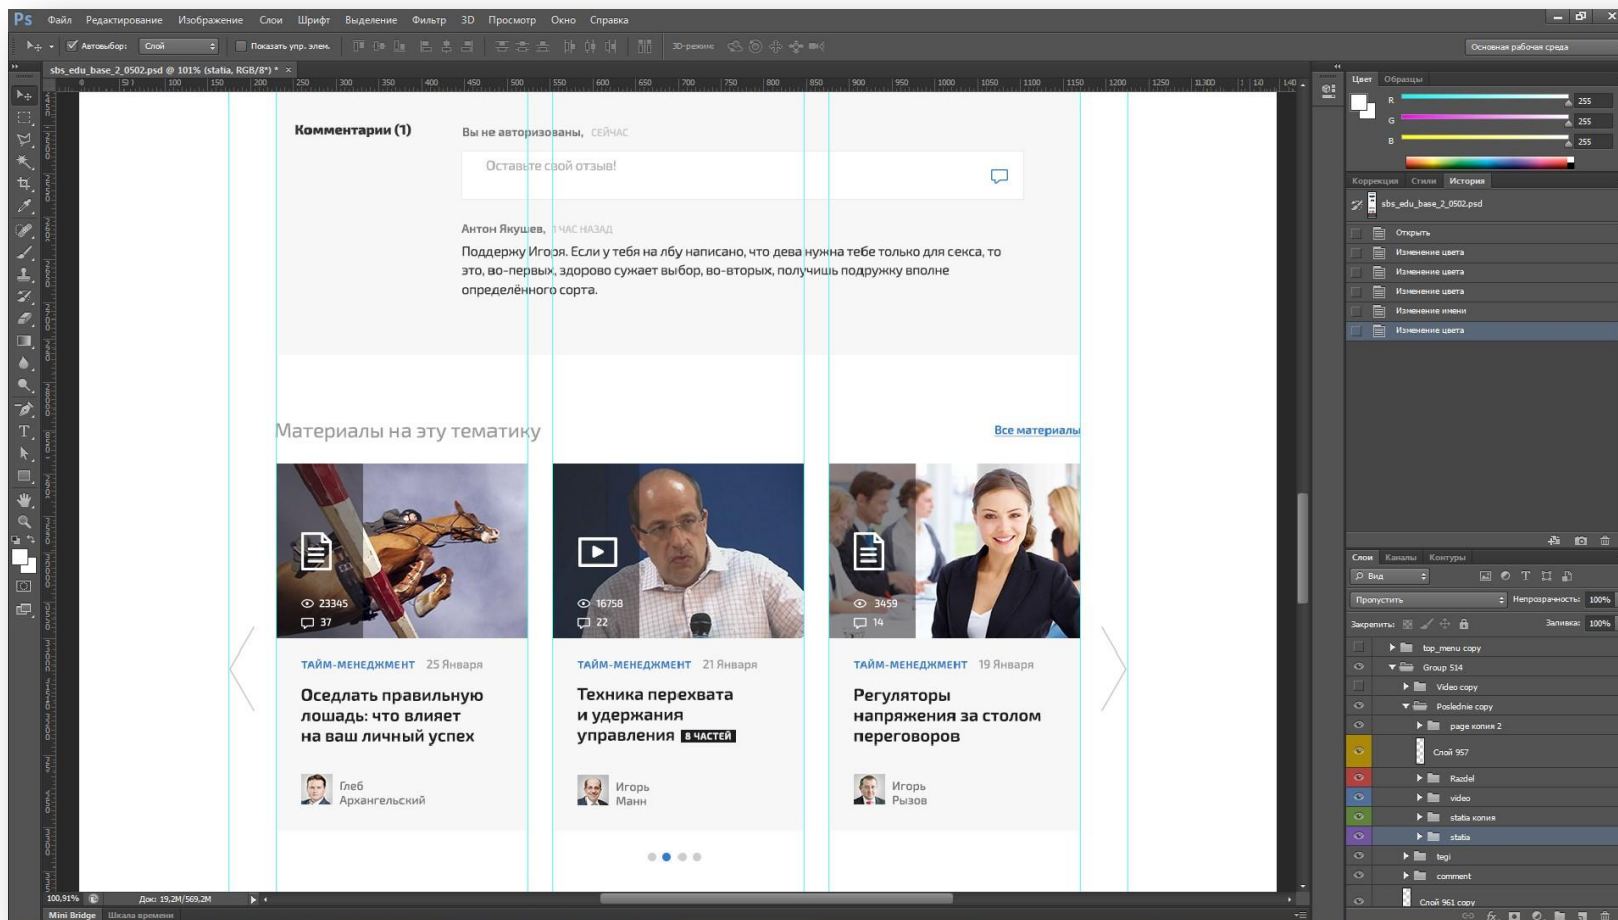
Ps Файл Редактирование Изображение Слои Шрифт Выделение Фильтр 3D Просмотр Окно Справка

Автовыбор: Слой Показать упр. элем. 3D-режим: Основная рабочая среда

sbs_edu_base_2_0502.psd @ 101% (statia, RGB/8*) * ×

Комментарии (1)

Вы не авторизованы, СЕЙЧАС

Оставьте свой отзыв!

Антон Якушев, 1 ЧАС НАЗАД

Поддержу Игоря. Если у тебя на лбу написано, что дева нужна тебе только для секса, то это, во-первых, здорово сужает выбор, во-вторых, получишь подружку вполне определённого сорта.

Материалы на эту тематику

Все материалы

23345
37

16758
22

3459
14

ТАЙМ-МЕНЕДЖМЕНТ 25 Января

Оседлать правильную лошадь: что влияет на ваш личный успех

Глеб Архангельский

ТАЙМ-МЕНЕДЖМЕНТ 21 Января

Техника перехвата и удержания управления 8 ЧАСТЕЙ

Игорь Манн

ТАЙМ-МЕНЕДЖМЕНТ 19 Января

Регуляторы напряжения за столом переговоров

Игорь Рызов

Цвет Образцы
R 255
G 255
B 255

Коррекция Стили История
sbs_edu_base_2_0502.psd
Открыть
Изменение цвета
Изменение цвета
Изменение цвета
Изменение имени
Изменение цвета

Слои Каналы Контуры
Вид
Пропустить Непрозрачность: 100%
Закрепить: Заливка: 100%
top_menu copy
Group 514
Video copy
Posldenie copy
page копия 2
Слой 957
Razdel
video
statia копия
statia
tegi
comment
Слой 961 copy

100,91% Док: 19,2M/569,2M

Mini Bridge Шкала времени